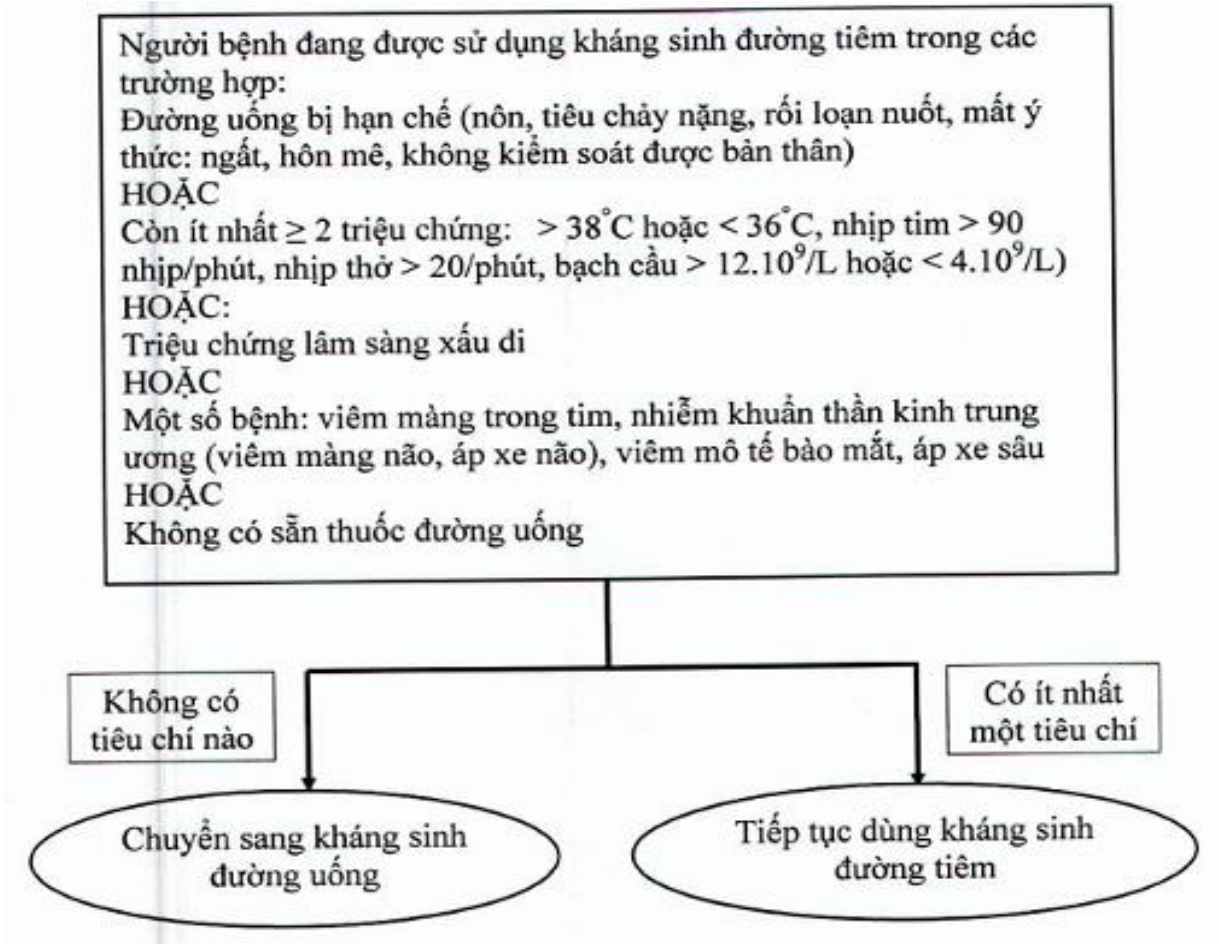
Người bệnh đang được sử dụng kháng sinh đường tiêm trong các trường hợp:
Đường uống bị hạn chế (nôn, tiêu chảy nặng, rối loạn nuốt, mất ý thức: ngất, hôn mê, không kiểm soát được bản thân)
HOẶC
Còn ít nhất ≥ 2 triệu chứng: > 38°C hoặc < 36°C, nhịp tim > 90 nhịp/phút, nhịp thở > 20/phút, bạch cầu > $12.10^9$/L hoặc < $4.10^9$/L)
HOẶC:
Triệu chứng lâm sàng xấu đi
HOẶC
Một số bệnh: viêm màng trong tim, nhiễm khuẩn thần kinh trung ương (viêm màng não, áp xe não), viêm mô tế bào mắt, áp xe sâu
HOẶC
Không có sẵn thuốc đường uống

Không có tiêu chí nào

Có ít nhất một tiêu chí

Chuyển sang kháng sinh đường uống

Tiếp tục dùng kháng sinh đường tiêm